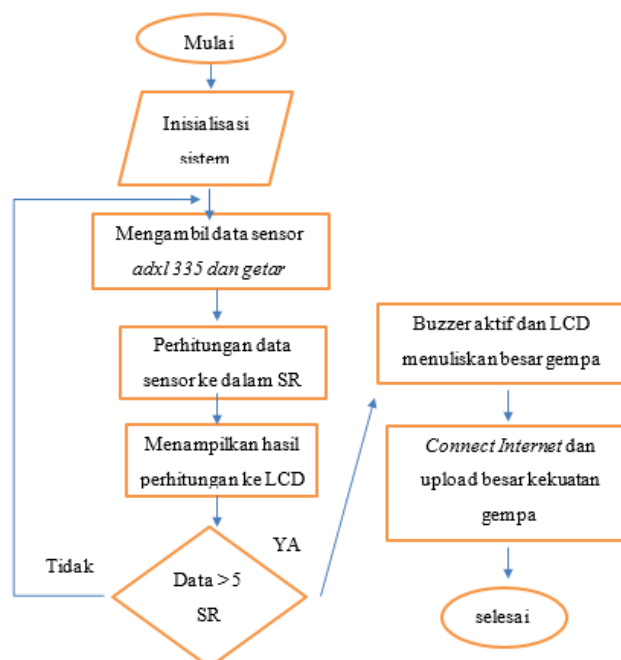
Mulai

Inisialisasi sistem

Mengambil data sensor *adxl 335 dan getar*

Perhitungan data sensor ke dalam SR

Menampilkan hasil perhitungan ke LCD

Tidak

YA

Data > 5 SR

Buzzer aktif dan LCD menuliskan besar gempa

*Connect Internet* dan upload besar kekuatan gempa

selesai